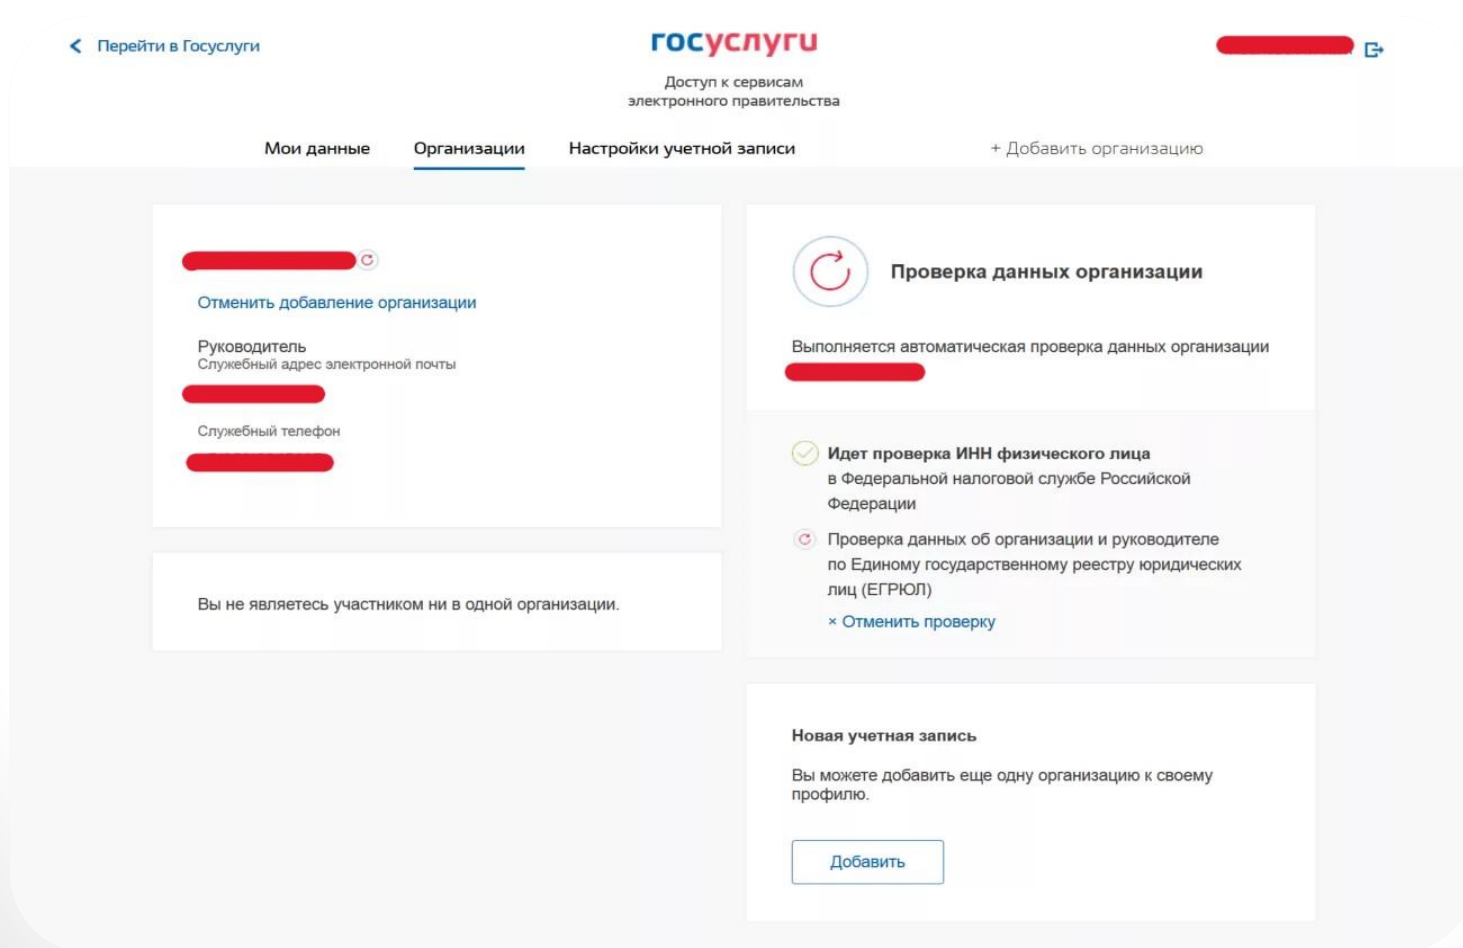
< Перейти в Госуслуги

госуслуги

Доступ к сервисам электронного правительства

Мои данные Организации Настройки учетной записи + Добавить организацию

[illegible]

Отменить добавление организации

Руководитель
Служебный адрес электронной почты
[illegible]

Служебный телефон
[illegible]

Вы не являетесь участником ни в одной организации.

Проверка данных организации

Выполняется автоматическая проверка данных организации
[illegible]

Идет проверка ИНН физического лица в Федеральной налоговой службе Российской Федерации

Проверка данных об организации и руководителе по Единому государственному реестру юридических лиц (ЕГРЮЛ)

× Отменить проверку

Новая учетная запись

Вы можете добавить еще одну организацию к своему профилю.

Добавить